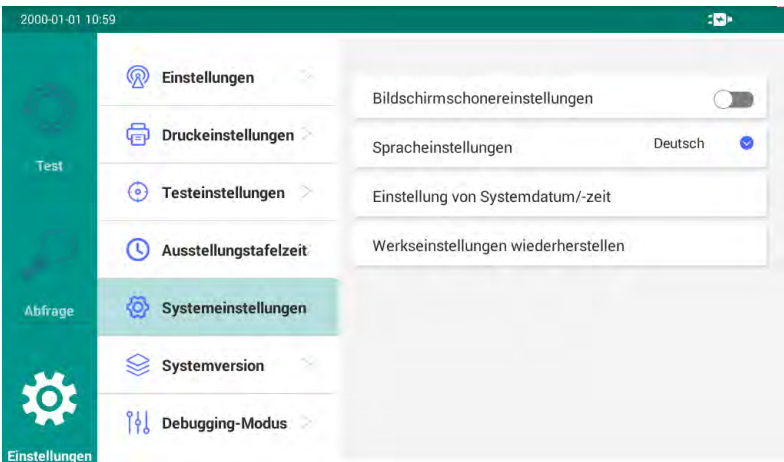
2000-01-01 10:59

Test

Abfrage

Einstellungen

Einstellungen

Druckeinstellungen

Testeinstellungen

Ausstellungstafelzeit

Systemeinstellungen

Systemversion

Debugging-Modus

Bildschirmschonereinstellungen

Spracheinstellungen
Deutsch

Einstellung von Systemdatum/-zeit

Werkseinstellungen wiederherstellen